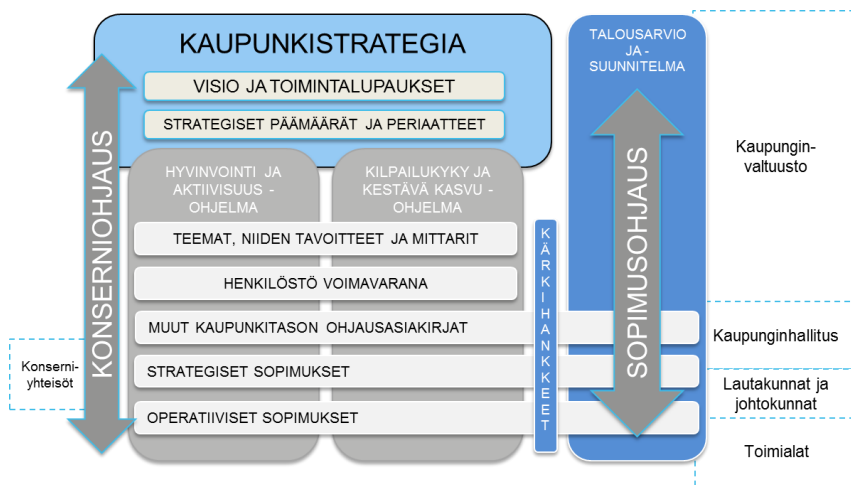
KAUPUNKISTRATEGIA

VISIO JA TOIMINTALUPAUKSET

STRATEGISET PÄÄMÄÄRÄT JA PERIAATTEET

TALOUSARVIO JA -SUUNNITELMA

HYVINVOINTI JA AKTIIVISUUS -OHJELMA

KILPAILUKYKY JA KESTÄVÄ KASVU -OHJELMA

KONSERNIOHJAUS

SOPIMUSOHJAUS

KÄRKIHANKKEET

TEEMAT, NIIDEN TAVOITTEET JA MITTARIT

HENKILÖSTÖ VOIMAVARANA

MUUT KAUPUNKITASON OHJAUSASIAKIRJAT

STRATEGISET SOPIMUKSET

OPERATIIVISET SOPIMUKSET

Kaupungin-valtuusto

Kaupunginhallitus

Lautakunnat ja johtokunnat

Toimialat

Konserni-yhteisöt